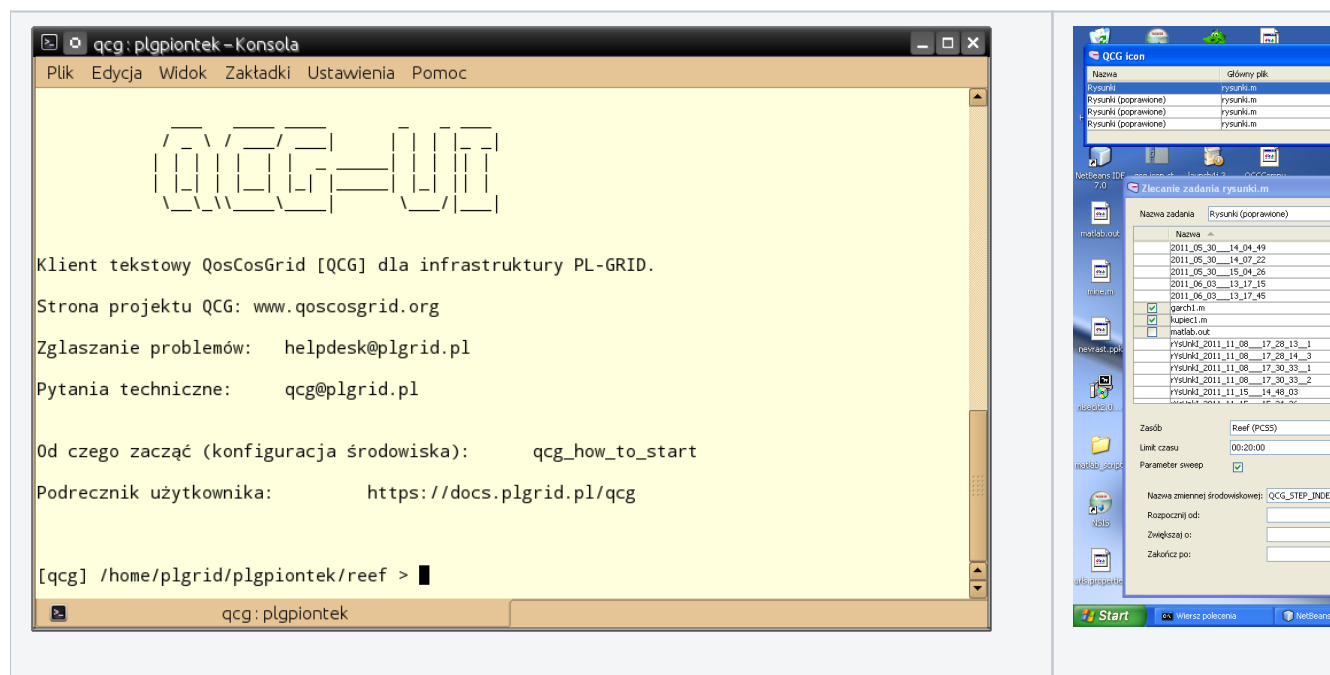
qcg : plgpiontek – Konsola

Plik Edycja Widok Zakładki Ustawienia Pomoc

Klient tekstowy QosCosGrid [QCG] dla infrastruktury PL-GRID.

Strona projektu QCG: www.qoscosgrid.org

Zglaszanie problemów: helpdesk@plgrid.pl

Pytania techniczne: qcg@plgrid.pl

Od czego zacząć (konfiguracja środowiska): qcg_how_to_start

Podrecznik użytkownika: https://docs.plgrid.pl/qcg

[qcg] /home/plgrid/plgpiontek/reef >

qcg : plgpiontek

QCG icon

| Nazwa | Główny plik |
|---|---|
| Rysunki | rysunki.m |
| Rysunki (poprawione) | rysunki.m |
| Rysunki (poprawione) | rysunki.m |
| Rysunki (poprawione) | rysunki.m |

NetBeans IDE 7.0

matlab.out

mine.m

nevrast.ppk

matlab_scripts

NSIS

utils.properties

Zlecanie zadania rysunki.m

Nazwa zadania Rysunki (poprawione)

Nazwa
2011_05_30__14_04_49
2011_05_30__14_07_22
2011_05_30__15_04_26
2011_06_03__13_17_15
2011_06_03__13_17_45
garch1.m
kupiec1.m
matlab.out
rYsUnkI_2011_11_08__17_28_13__1
rYsUnkI_2011_11_08__17_28_14__3
rYsUnkI_2011_11_08__17_30_33__1
rYsUnkI_2011_11_08__17_30_33__2
rYsUnkI_2011_11_15__14_48_03

Zasób Reef (PCSS)
Limit czasu 00:20:00
Parameter sweep

Nazwa zmiennej środowiskowej: QCG_STEP_INDE
Rozpocznij od:
Zwiększaj o:
Zakończ po:

Start Wiersz polecenia NetBeans